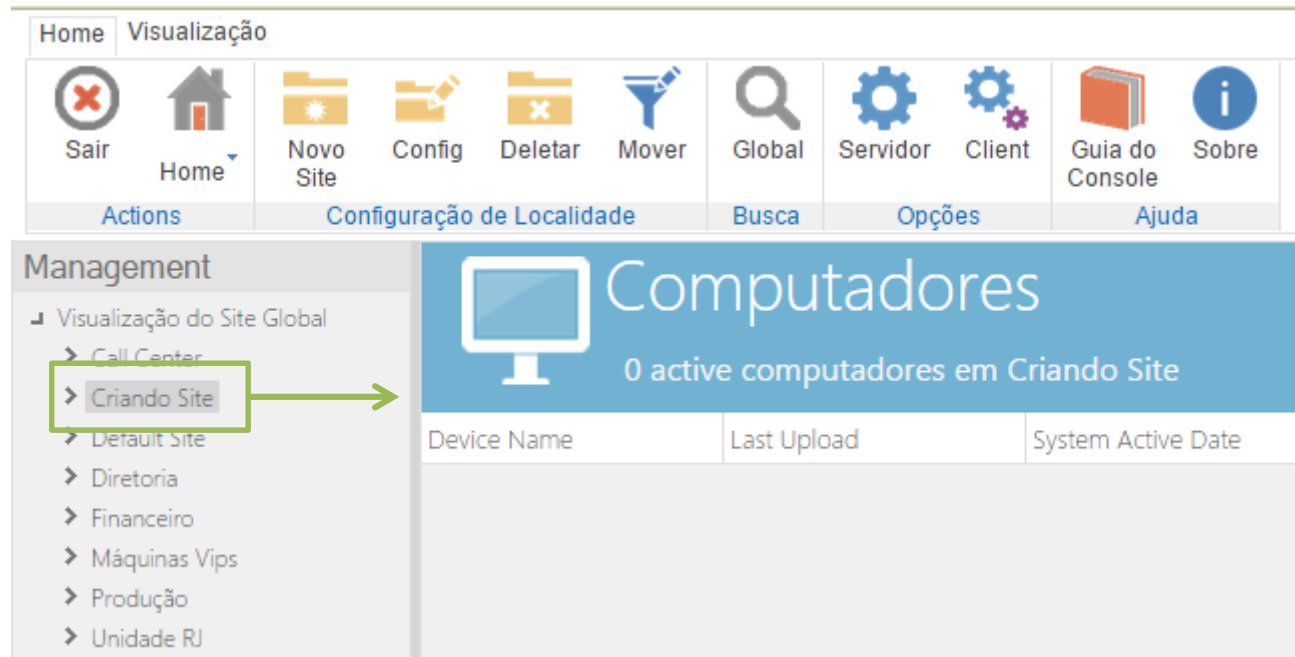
Home Visualização

Sair
Home
Novo Site
Config
Deletar
Mover
Global
Servidor
Client
Guia do Console
Sobre

Actions
Configuração de Localidade
Busca
Opções
Ajuda

Management

Visualização do Site Global
Call Center
Criando Site
Default Site
Diretoria
Financeiro
Máquinas Vips
Produção
Unidade RJ

Computadores
0 active computadores em Criando Site

| Device Name | Last Upload | System Active Date |
|---|---|---|